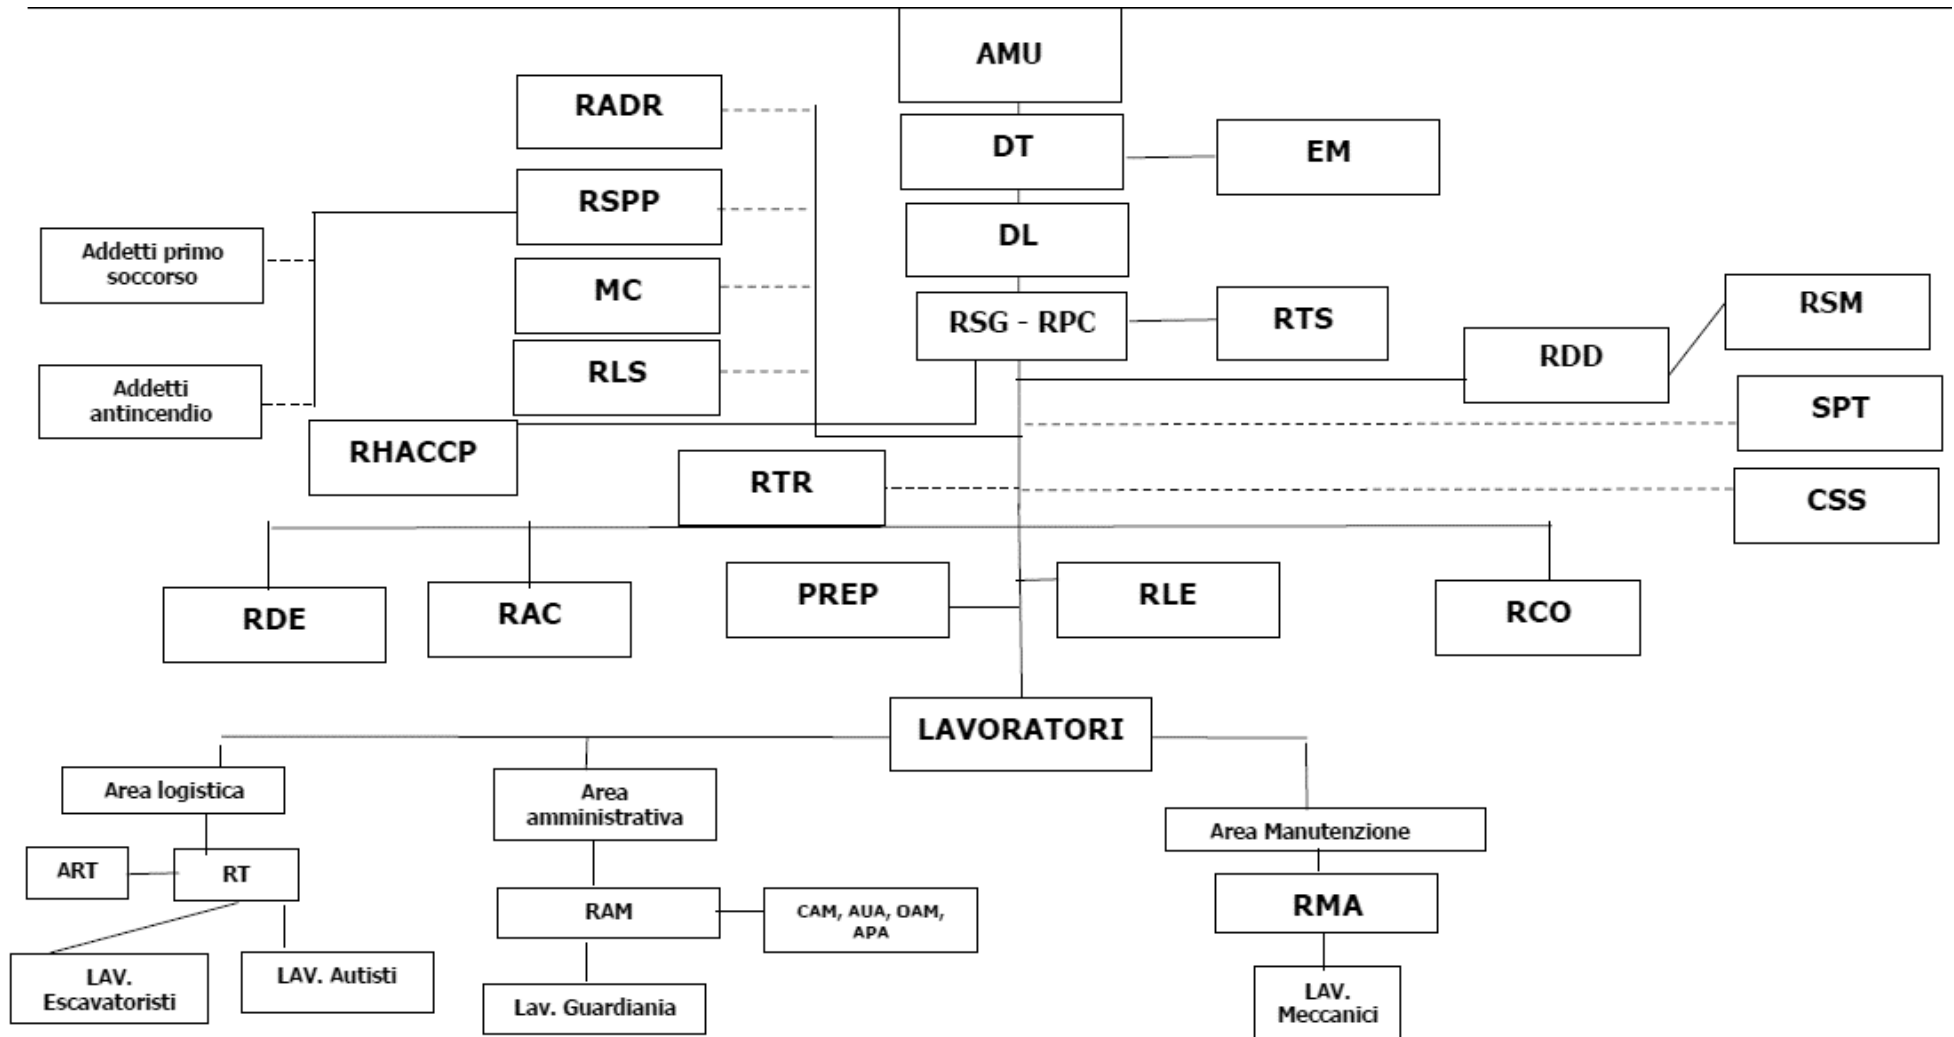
AMU

RADR

DT

EM

RSPP

DL

Addetti primo soccorso

MC

RSG - RPC

RTS

RSM

RLS

RDD

Addetti antincendio

SPT

RHACCP

RTR

CSS

RDE

RAC

PREP

RLE

RCO

LAVORATORI

Area logistica

Area amministrativa

Area Manutenzione

ART

RT

RAM

CAM, AUA, OAM, APA

RMA

LAV. Escavatoristi

LAV. Autisti

Lav. Guardiania

LAV. Meccanici